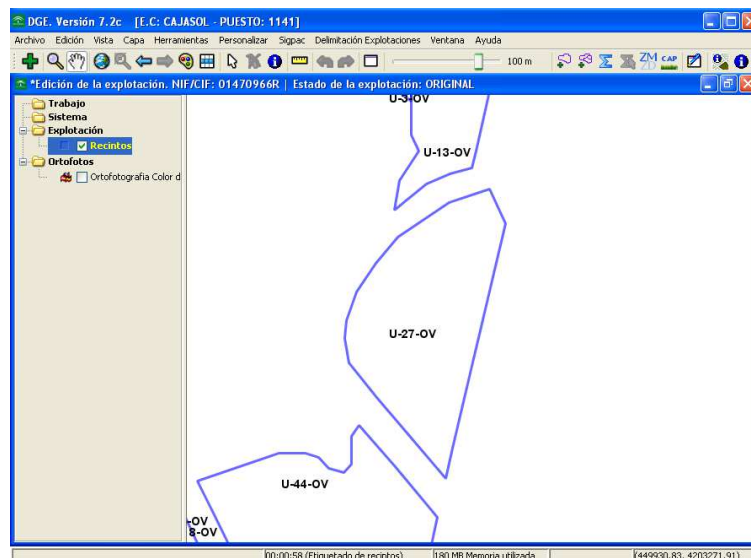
DGE. Versión 7.2c [E.C: CAJASOL - PUESTO: 1141]

Archivo Edición Vista Capa Herramientas Personalizar Sigpac Delimitación Explotaciones Ventana Ayuda

100 m

ZM

CAP

*Edición de la explotación. NIF/CIF: 01470966R | Estado de la explotación: ORIGINAL

Trabajo
Sistema
Explotación
Recintos
Ortofotos
Ortofotografia Color d

U-3-OV
U-13-OV
U-27-OV
U-44-OV
-OV
8-OV

00:00:58 (Etiquetado de recintos) 180 MB Memoria utilizada (449930,83, 4203271,91)